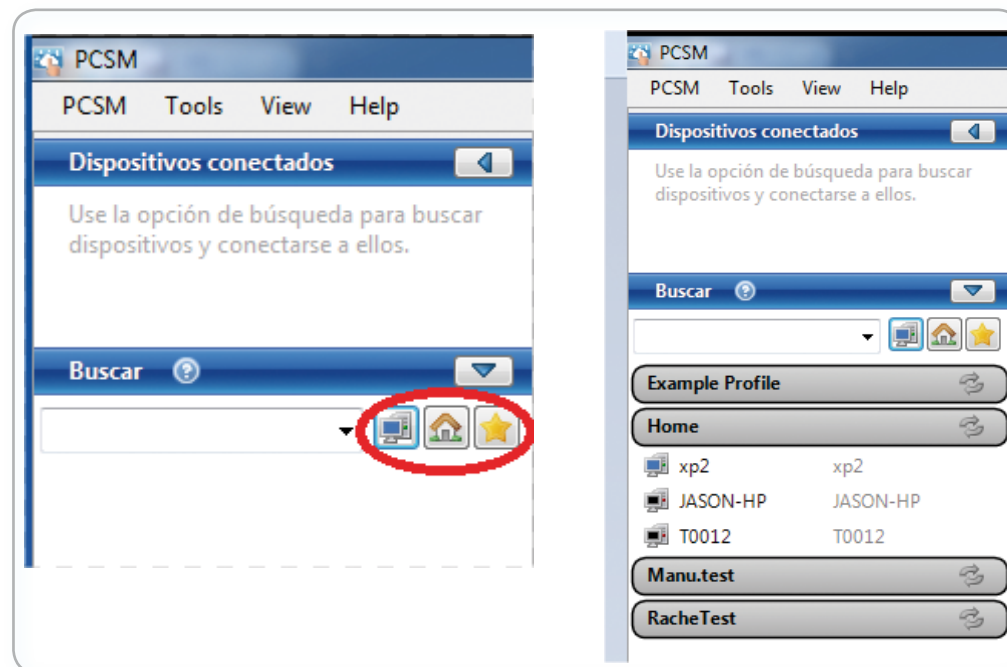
PCSM
PCSM Tools View Help
Dispositivos conectados
Use la opción de búsqueda para buscar dispositivos y conectarse a ellos.
Buscar

PCSM
PCSM Tools View Help
Dispositivos conectados
Use la opción de búsqueda para buscar dispositivos y conectarse a ellos.
Buscar
Example Profile
Home
xp2 xp2
JASON-HP JASON-HP
T0012 T0012
Manu.test
RacheTest